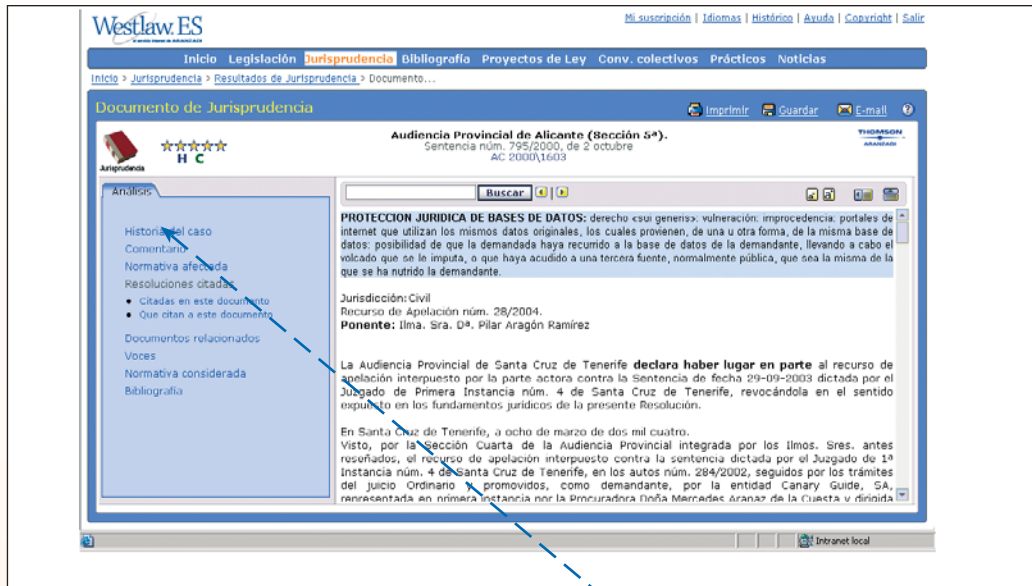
Westlaw.ES

Mi suscripción | Idiomas | Histórico | Ayuda | Copyright | Salir

Inicio Legislación Jurisprudencia Bibliografía Proyectos de Ley Conv. colectivos Prácticos Noticias

Inicio > Jurisprudencia > Resultados de Jurisprudencia > Documento...

Documento de Jurisprudencia

Imprimir Guardar E-mail ?

Jurisprudencia

H C

Audiencia Provincial de Alicante (Sección 5ª).
Sentencia núm. 795/2000, de 2 octubre
AC 2000\1603

THOMSON ARANZADI

Análisis

Historia del caso
Comentario
Normativa afectada
Resoluciones citadas
• Citadas en este documento
• Que citan a este documento
Documentos relacionados
Voces
Normativa considerada
Bibliografía

Buscar

PROTECCION JURIDICA DE BASES DE DATOS: derecho «sui generis»: vulneración: improcedencia: portales de internet que utilizan los mismos datos originales, los cuales provienen, de una u otra forma, de la misma base de datos: posibilidad de que la demandada haya recurrido a la base de datos de la demandante, llevando a cabo el volcado que se le imputa, o que haya acudido a una tercera fuente, normalmente pública, que sea la misma de la que se ha nutrido la demandante.

Jurisdicción: Civil
Recurso de Apelación núm. 28/2004.
Ponente: Ilma. Sra. Dª. Pilar Aragón Ramírez

La Audiencia Provincial de Santa Cruz de Tenerife declara haber lugar en parte al recurso de apelación interpuesto por la parte actora contra la Sentencia de fecha 29-09-2003 dictada por el Juzgado de Primera Instancia núm. 4 de Santa Cruz de Tenerife, revocándola en el sentido expuesto en los fundamentos jurídicos de la presente Resolución.

En Santa Cruz de Tenerife, a ocho de marzo de dos mil cuatro.
Visto, por la Sección Cuarta de la Audiencia Provincial integrada por los Ilmos. Sres. antes reseñados, el recurso de apelación interpuesto contra la sentencia dictada por el Juzgado de 1ª Instancia núm. 4 de Santa Cruz de Tenerife, en los autos núm. 284/2002, seguidos por los trámites del juicio Ordinario y promovidos, como demandante, por la entidad Canary Guide, SA, representada en primera instancia por la Procuradora Doña Mercedes Aranaz de la Cuesta y dirigida

Intranet local